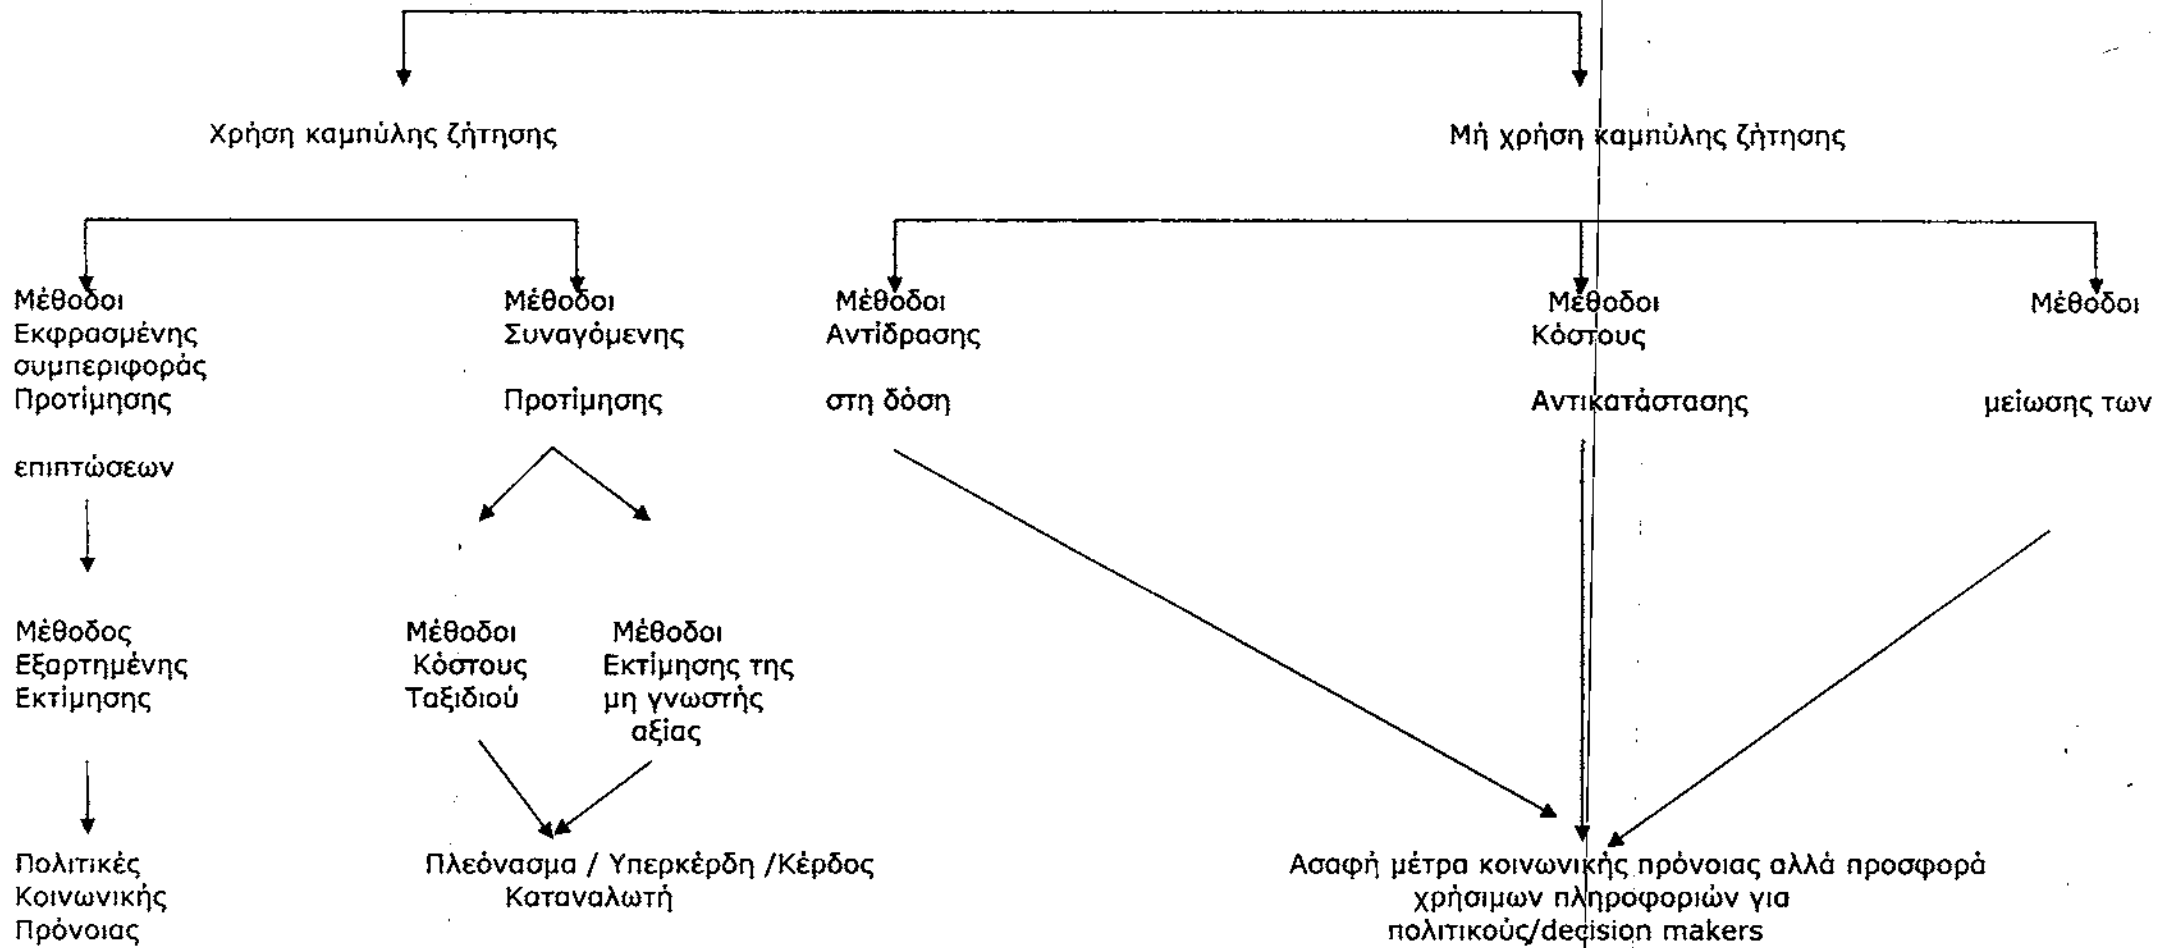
Χρήση καμπύλης ζήτησης

Μή χρήση καμπύλης ζήτησης

Μέθοδοι Εκφρασμένης συμπεριφοράς Προτίμησης

Μέθοδοι Συναγόμενης Προτίμησης

Μέθοδοι Αντίδρασης στη δόση

Μέθοδοι Κόστους Αντικατάστασης

Μέθοδοι μείωσης των επιπτώσεων

Μέθοδος Εξαρτημένης Εκτίμησης

Μέθοδοι Κόστους Ταξιδιού

Μέθοδοι Εκτίμησης της μη γνωστής αξίας

Πολιτικές Κοινωνικής Πρόνοιας

Πλεόνασμα / Υπερκέρδη /Κέρδος Καταναλωτή

Ασαφή μέτρα κοινωνικής πρόνοιας αλλά προσφορά χρήσιμων πληροφοριών για πολιτικούς/decision makers